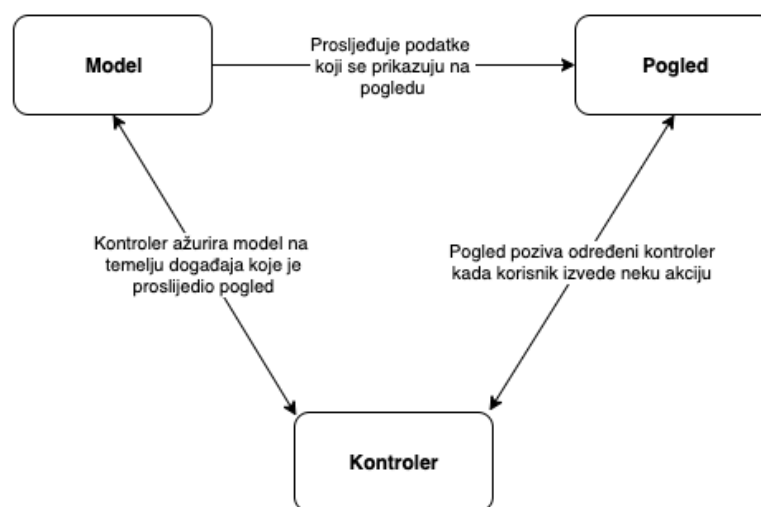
Model

Prosljeđuje podatke koji se prikazuju na pogledu

Pogled

Kontroler ažurira model na temelju događaja koje je proslijedio pogled

Pogled poziva određeni kontroler kada korisnik izvede neku akciju

Kontroler